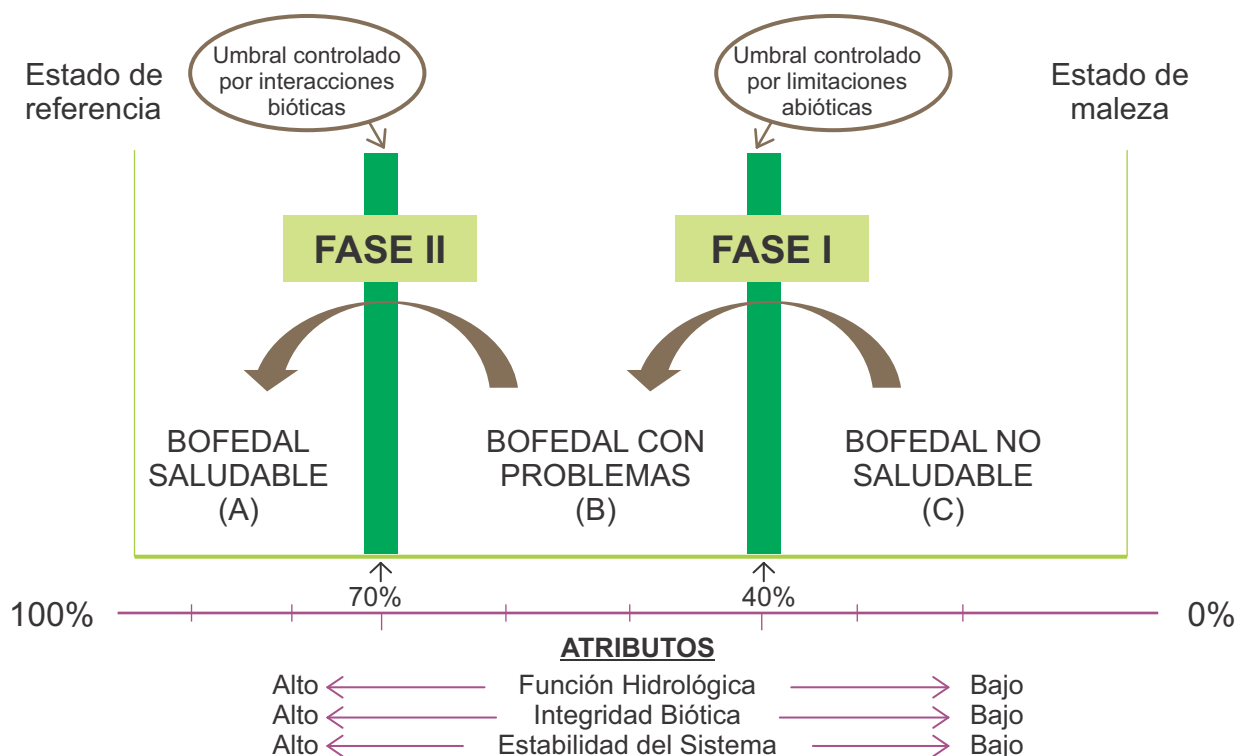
Estado de referencia

Umbral controlado por interacciones bióticas

Umbral controlado por limitaciones abióticas

Estado de maleza

FASE II

FASE I

BOFEDAL SALUDABLE (A)

BOFEDAL CON PROBLEMAS (B)

BOFEDAL NO SALUDABLE (C)

70%

40%

100%

0%

ATRIBUTOS

| Alto | Función Hidrológica | Bajo |
|---|---|---|
| Alto | Integridad Biótica | Bajo |
| Alto | Estabilidad del Sistema | Bajo |